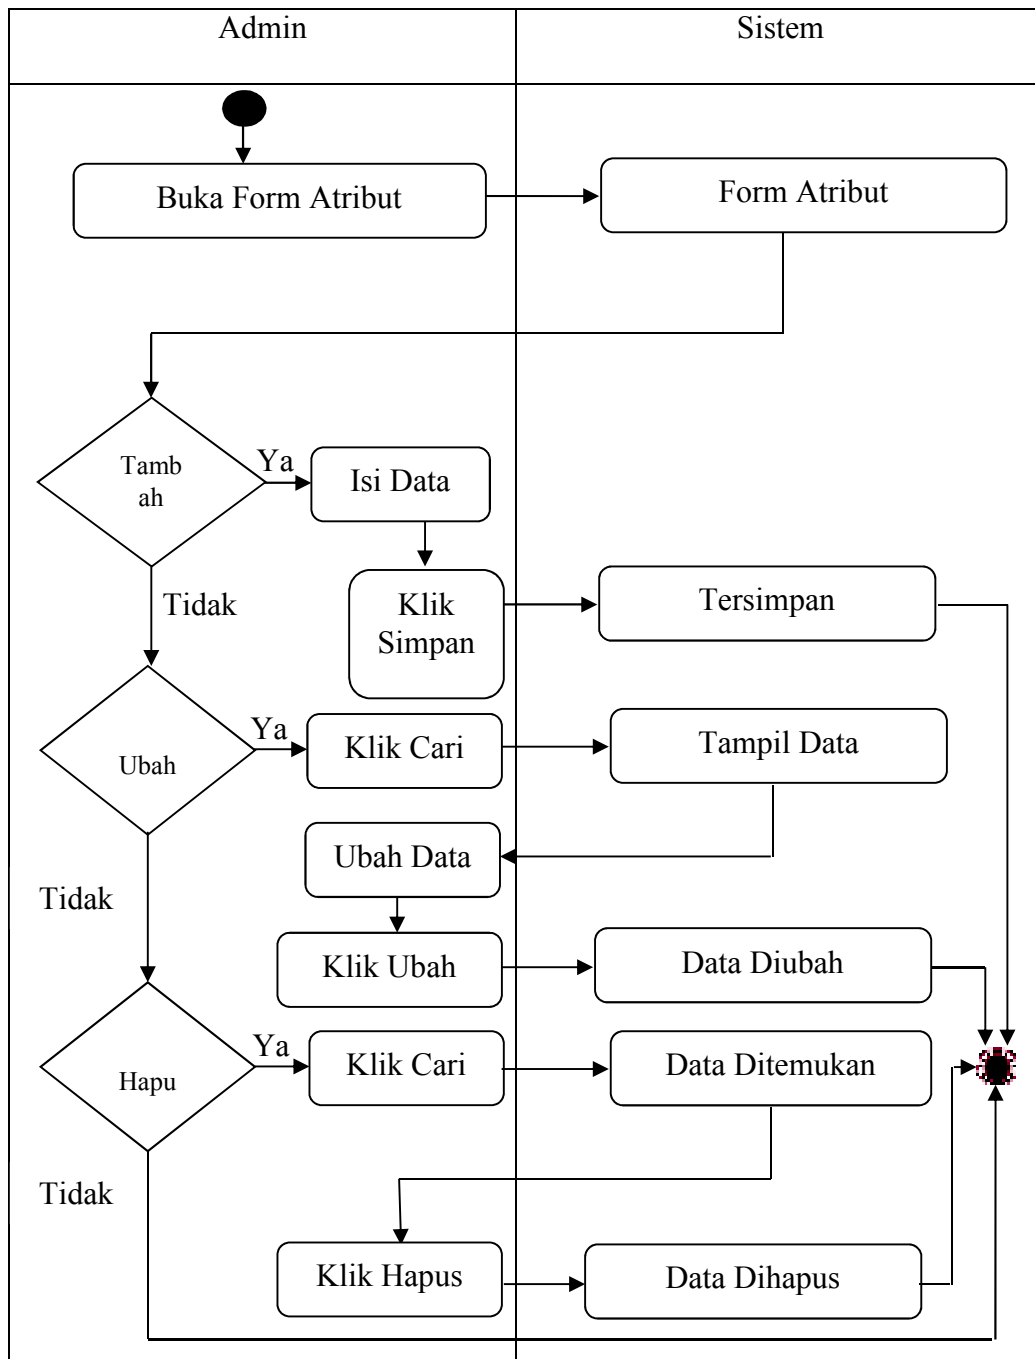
Admin

Sistem

Buka Form Atribut

Form Atribut

Tamb ah

Ya

Isi Data

Tidak

Klik Simpan

Tersimpan

Ubah

Ya

Klik Cari

Tampil Data

Ubah Data

Tidak

Klik Ubah

Data Diubah

Hapu

Ya

Klik Cari

Data Ditemukan

Tidak

Klik Hapus

Data Dihapus